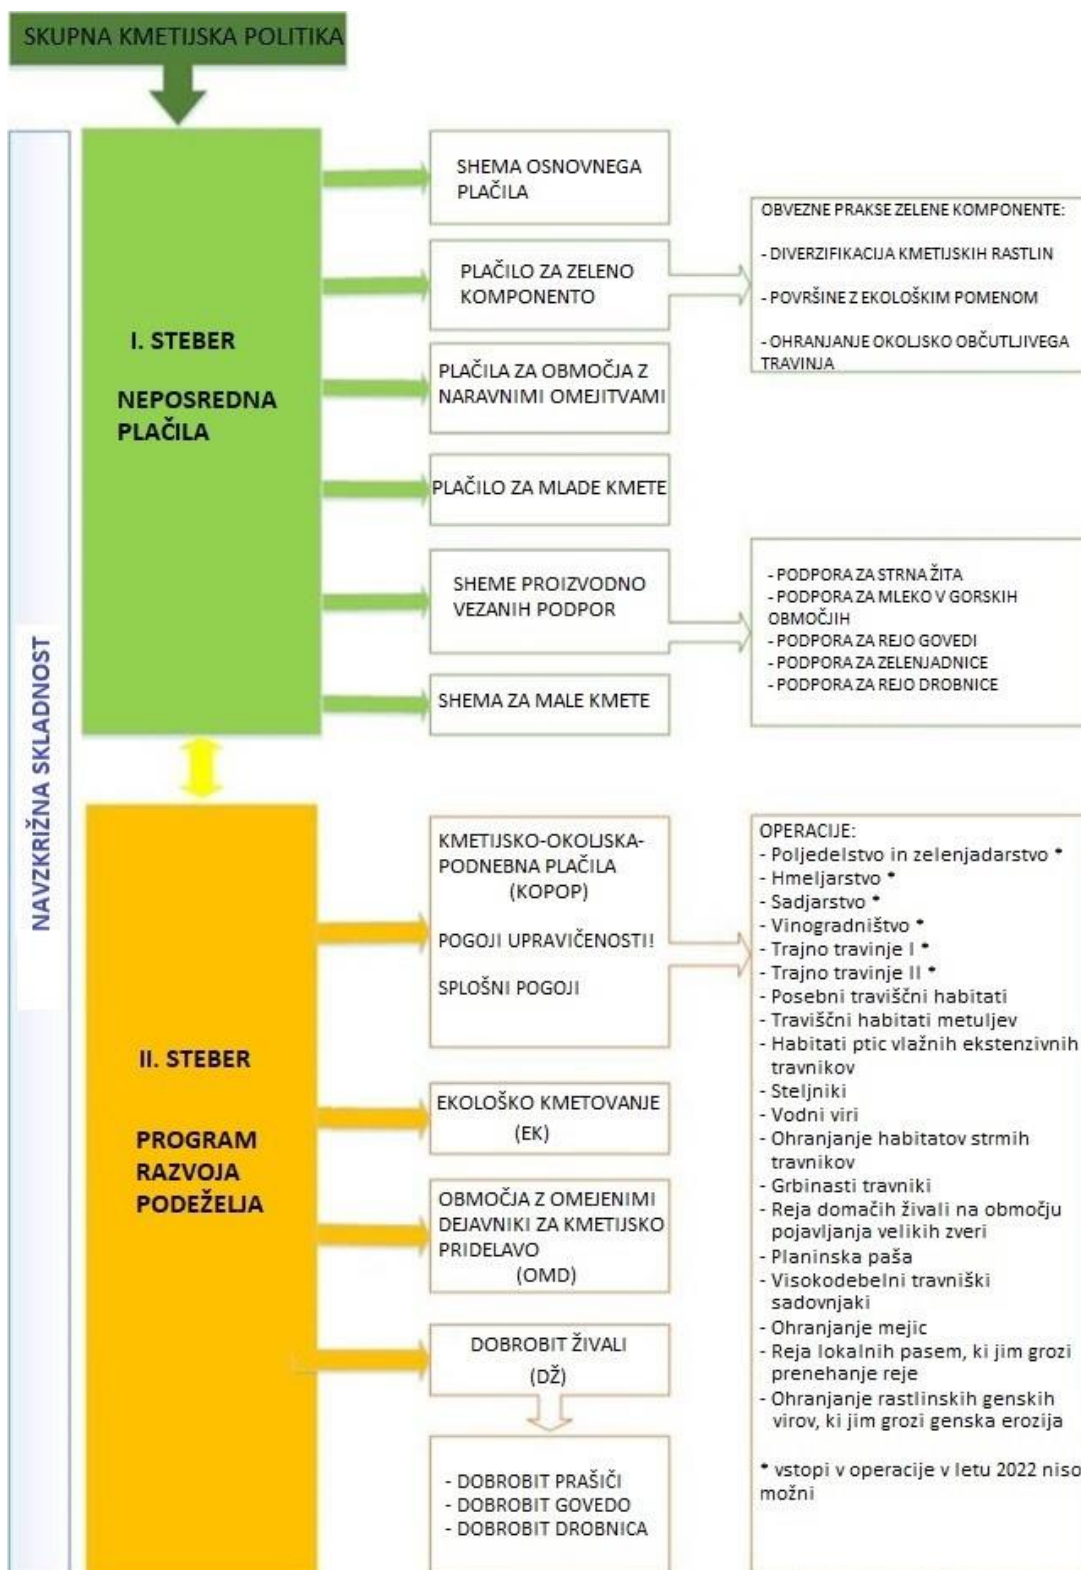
SKUPNA KMETIJSKA POLITIKA

NAVZKRIŽNA SKLADNOST

I. STEBER

NEPOSREDNA PLAČILA

SHEMA OSNOVNEGA PLAČILA

PLAČILO ZA ZELENO KOMPONENTO

OBVEZNE PRAKSE ZELENE KOMPONENTE:

- DIVERZIFIKACIJA KMETIJSKIH RASTLIN

- POVRŠINE Z EKOLOŠKIM POMENOM

- OHRANJANJE OKOLJSKO OBČUTLJIVEGA TRAVINJA

PLAČILA ZA OBMOČJA Z NARAVNIMI OMEJITVAMI

PLAČILO ZA MLADE KMETE

SHEME PROIZVODNO VEZANIH PODPOR

- PODPORA ZA STRNA ŽITA
- PODPORA ZA MLEKO V GORSKIH OBMOČJIH
- PODPORA ZA REJO GOVEDI
- PODPORA ZA ZELENJADNICE
- PODPORA ZA REJO DROBNICE

SHEMA ZA MALE KMETE

II. STEBER

PROGRAM RAZVOJA PODEŽELJA

KMETIJSKO-OKOLJSKA-PODNEBNA PLAČILA (KOPOP)

POGOJI UPRAVIČENOSTI!

SPLOŠNI POGOJI

OPERACIJE:
- Poljedelstvo in zelenjadarstvo *
- Hmeljarstvo *
- Sadjarstvo *
- Vinogradništvo *
- Trajno travinje I *
- Trajno travinje II *
- Posebni traviščni habitati
- Traviščni habitati metuljev
- Habitati ptic vlažnih ekstenzivnih travnikov
- Steljniki
- Vodni viri
- Ohranjanje habitatov strmih travnikov
- Grbinasti travniki
- Reja domačih živali na območju pojavljanja velikih zveri
- Planinska paša
- Visokodebelni travniški sadovnjaki
- Ohranjanje mejic
- Reja lokalnih pasem, ki jim grozi prenehanje reje
- Ohranjanje rastlinskih genskih virov, ki jim grozi genska erozija

* vstopi v operacije v letu 2022 niso možni

EKOLOŠKO KMETOVANJE (EK)

OBMOČJA Z OMEJENIMI DEJAVNIKI ZA KMETIJSKO PRIDELAVO (OMD)

DOBROBIT ŽIVALI (DŽ)

- DOBROBIT PRAŠIČI
- DOBROBIT GOVEDO
- DOBROBIT DROBNICA